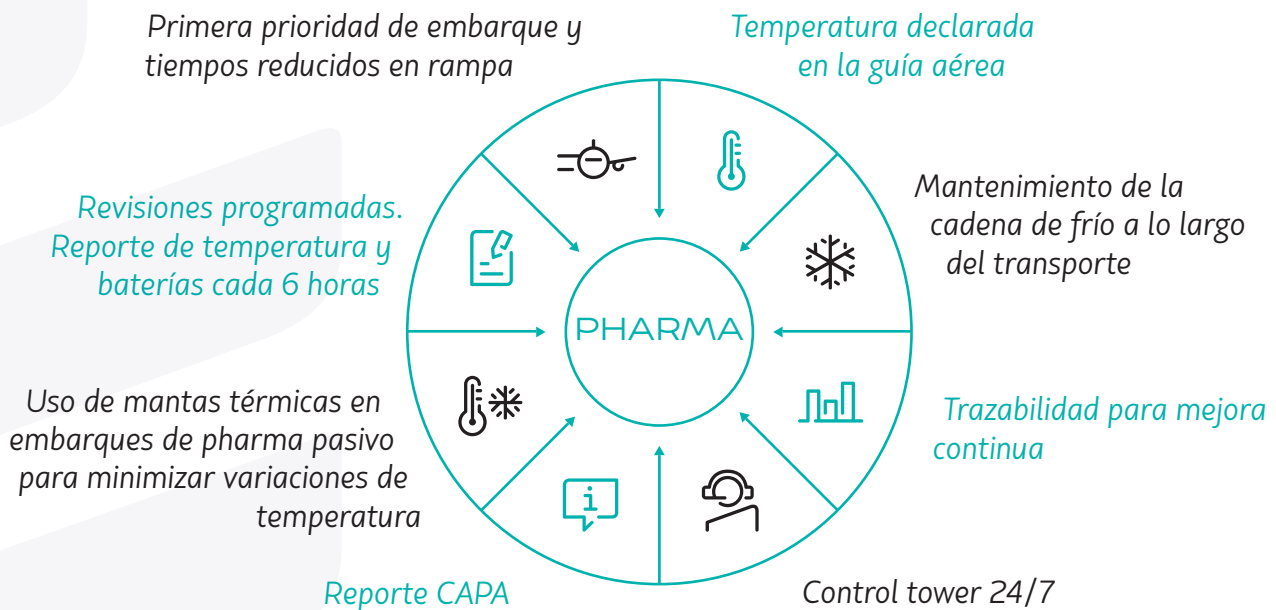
Primera prioridad de embarque y tiempos reducidos en rampa

Temperatura declarada en la guía aérea

Revisiones programadas. Reporte de temperatura y baterías cada 6 horas

Mantenimiento de la cadena de frío a lo largo del transporte

PHARMA

Uso de mantas térmicas en embarques de pharma pasivo para minimizar variaciones de temperatura

Trazabilidad para mejora continua

Reporte CAPA

Control tower 24/7